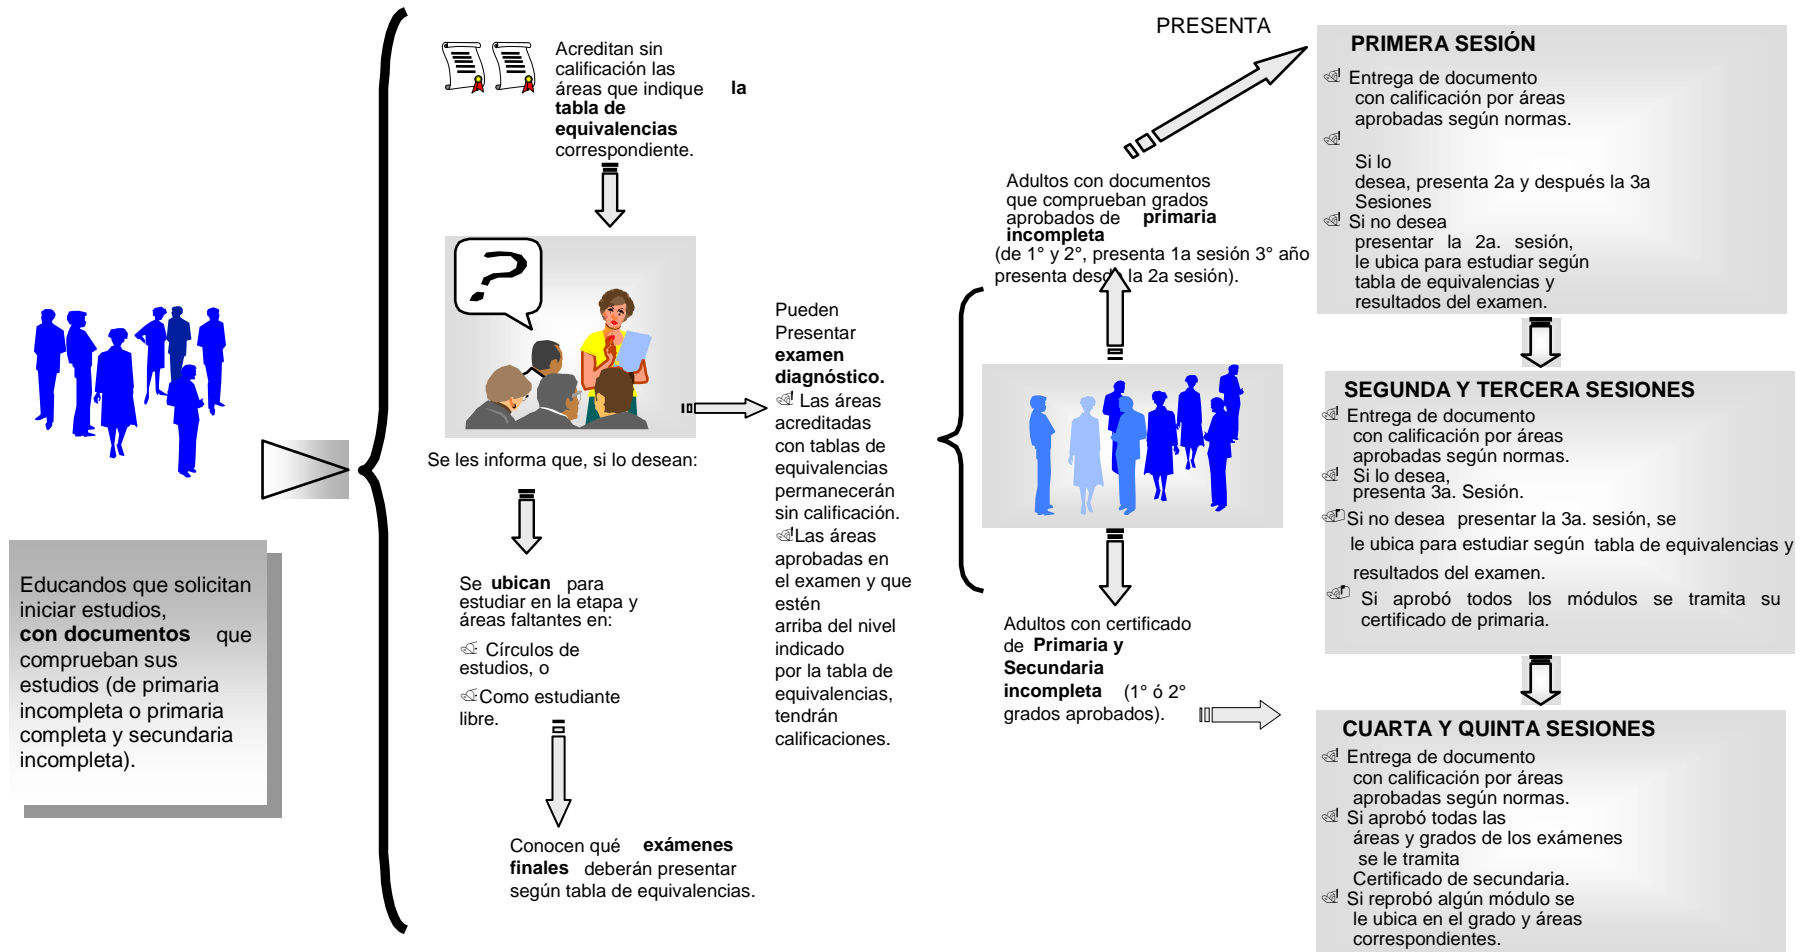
Educandos que solicitan iniciar estudios, **con documentos** que comprueban sus estudios (de primaria incompleta o primaria completa y secundaria incompleta).

Acreditan sin calificación las áreas que indique **la tabla de equivalencias** correspondiente.

Se les informa que, si lo desean:

Se **ubican** para estudiar en la etapa y áreas faltantes en:

Círculos de estudios, o

Como estudiante libre.

Conocen qué **exámenes finales** deberán presentar según tabla de equivalencias.

Pueden Presentar **examen diagnóstico.**

Las áreas acreditadas con tablas de equivalencias permanecerán sin calificación.

Las áreas aprobadas en el examen y que estén arriba del nivel indicado por la tabla de equivalencias, tendrán calificaciones.

PRESENTA

Adultos con documentos que comprueban grados aprobados de **primaria incompleta** (de 1° y 2°, presenta 1a sesión 3° año presenta desde la 2a sesión).

Adultos con certificado de **Primaria y Secundaria incompleta** (1° ó 2° grados aprobados).

**PRIMERA SESIÓN**

Entrega de documento con calificación por áreas aprobadas según normas.

Si lo desea, presenta 2a y después la 3a Sesiones

Si no desea presentar la 2a. sesión, le ubica para estudiar según tabla de equivalencias y resultados del examen.

**SEGUNDA Y TERCERA SESIONES**

Entrega de documento con calificación por áreas aprobadas según normas.

Si lo desea, presenta 3a. Sesión.

Si no desea presentar la 3a. sesión, se le ubica para estudiar según tabla de equivalencias y resultados del examen.

Si aprobó todos los módulos se tramita su certificado de primaria.

**CUARTA Y QUINTA SESIONES**

Entrega de documento con calificación por áreas aprobadas según normas.

Si aprobó todas las áreas y grados de los exámenes se le tramita Certificado de secundaria.

Si reprobó algún módulo se le ubica en el grado y áreas correspondientes.